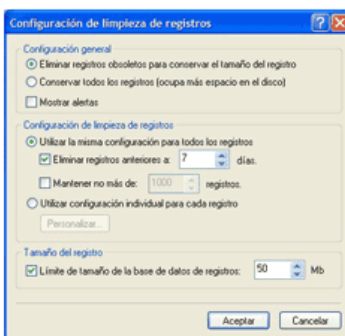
Configuración de limpieza de registros

Configuración general

Eliminar registros obsoletos para conservar el tamaño del registro

Conservar todos los registros (ocupa más espacio en el disco)

Mostrar alertas

Configuración de limpieza de registros

Utilizar la misma configuración para todos los registros

Eliminar registros anteriores a: 7 días.

Mantener no más de: 1000 registros.

Utilizar configuración individual para cada registro

Personalizar...

Tamaño del registro

Límite de tamaño de la base de datos de registros: 50 Mb

Aceptar Cancelar